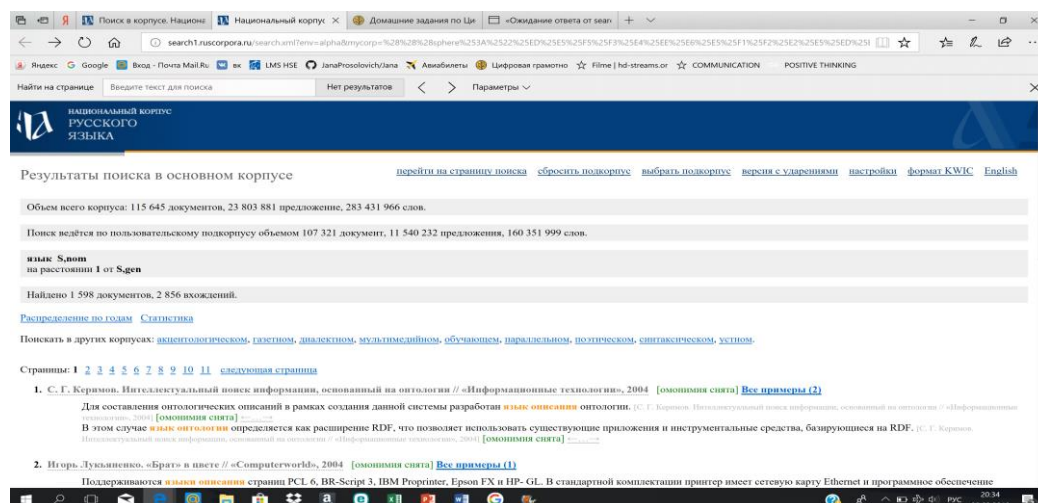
Поиск в корпусе. Национ | Национальный корпус | Домашние задания по Ци | «Ожидание ответа от searc | +

search1.ruscorpora.ru/search.xml?env=alpha&mycorp=%28%28%28sphere%253A%2522%25ED%25E5%25F5%25F3%25E4%25EE%25E6%25E5%25F1%25F2%25E2%25E5%25ED%25E

Яндекс Google Вход - Почта Mail.Ru вк LMS HSE JanaProsolovich/Jana Авиабилеты Цифровая грамотно Filme | hd-streams.or COMMUNICATION POSITIVE THINKING

Найти на странице Введите текст для поиска Нет результатов Параметры

НАЦИОНАЛЬНЫЙ КОРПУС РУССКОГО ЯЗЫКА

Результаты поиска в основном корпусе

перейти на страницу поиска сбросить подкорпус выбрать подкорпус версия с ударениями настройки формат KWIC English

Объем всего корпуса: 115 645 документов, 23 803 881 предложение, 283 431 966 слов.

Поиск ведётся по пользовательскому подкорпусу объемом 107 321 документ, 11 540 232 предложения, 160 351 999 слов.

язык S,nom
на расстоянии 1 от S,gen

Найдено 1 598 документов, 2 856 вхождений.

Распределение по годам Статистика

Поискать в других корпусах: акцентологическом, газетном, диалектном, мультимедийном, обучающем, параллельном, поэтическом, синтаксическом, устном.

Страницы: 1 2 3 4 5 6 7 8 9 10 11 следующая страница

1. С. Г. Керимов. Интеллектуальный поиск информации, основанный на онтологии // «Информационные технологии», 2004 [омонимия снята] Все примеры (2)

Для составления онтологических описаний в рамках создания данной системы разработан язык описания онтологии. [С. Г. Керимов. Интеллектуальный поиск информации, основанный на онтологии // «Информационные технологии», 2004] [омонимия снята] ←...→
В этом случае язык онтологии определяется как расширение RDF, что позволяет использовать существующие приложения и инструментальные средства, базирующиеся на RDF. [С. Г. Керимов. Интеллектуальный поиск информации, основанный на онтологии // «Информационные технологии», 2004] [омонимия снята] ←...→

2. Игорь Лукьяненко. «Брат» в цвете // «Computerworld», 2004 [омонимия снята] Все примеры (1)

Поддерживаются языки описания страниц PCL 6, BR-Script 3, IBM Proprinter, Epson FX и HP- GL. В стандартной комплектации принтер имеет сетевую карту Ethernet и программное обеспечение

РУС 20:34